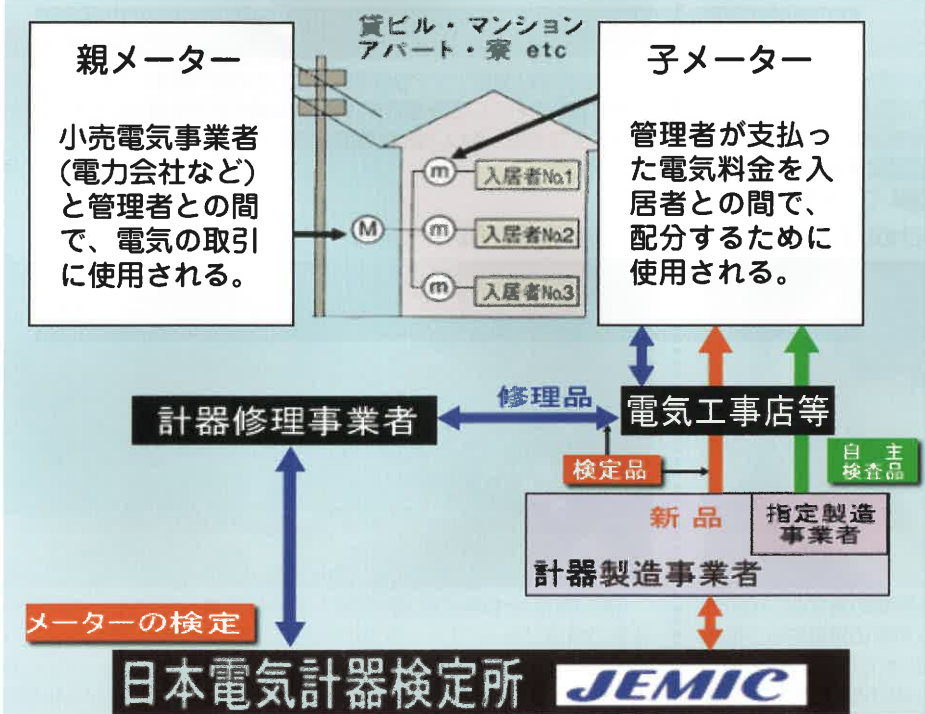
貸ビル・マンション
アパート・家 etc

親メーター

小売電気事業者（電力会社など）と管理者との間で、電気の取引に使用される。

子メーター

管理者が支払った電気料金を入居者との間で、配分するために使用される。

M

m 入居者No.1

m 入居者No.2

m 入居者No.3

修理品

計器修理事業者

電気工事店等

検定品

自主検査品

新品

指定製造事業者

計器製造事業者

メーターの検定

日本電気計器検定所

JEMIC